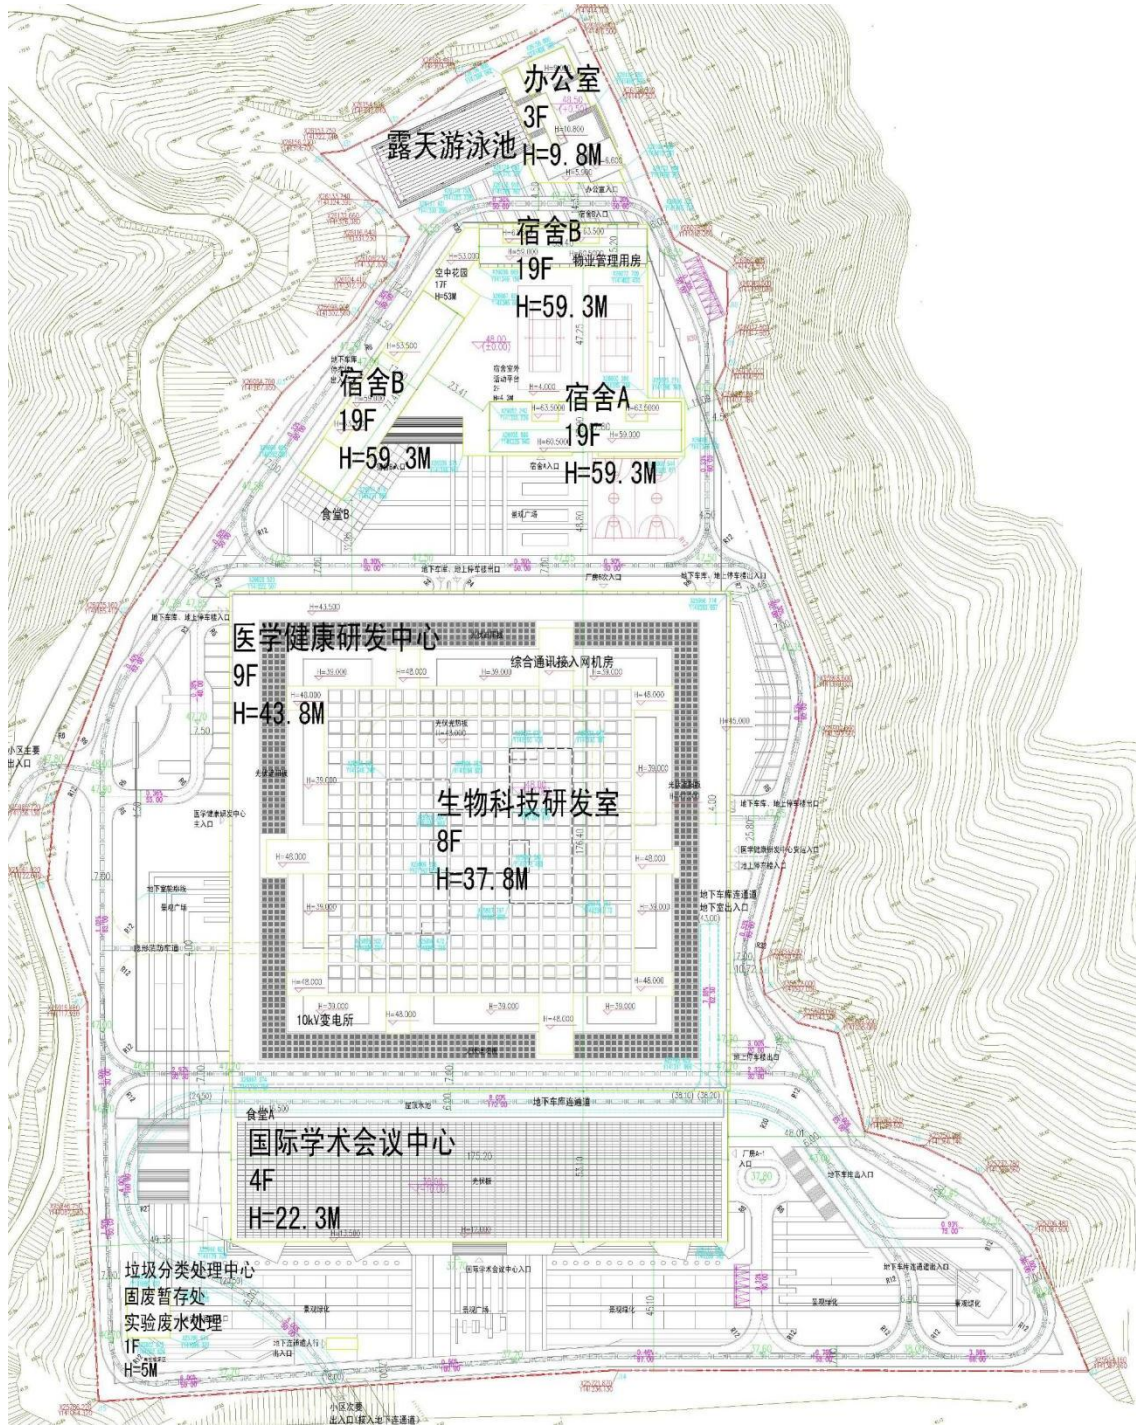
办公室
3F
H=9.8M

露天游泳池

宿舍B
19F
H=59.3M

物业管理用房

空中花园
17F
H=53M

宿舍B
19F
H=59.3M

宿舍A
19F
H=59.3M

食堂B

医学健康研发中心
9F
H=43.8M

综合通讯接入网机房

生物科技研发室
8F
H=37.8M

10kV变电所

食堂A

国际学术会议中心
4F
H=22.3M

垃圾分类处理中心
固废暂存处
实验废水处理
1F
H=5M